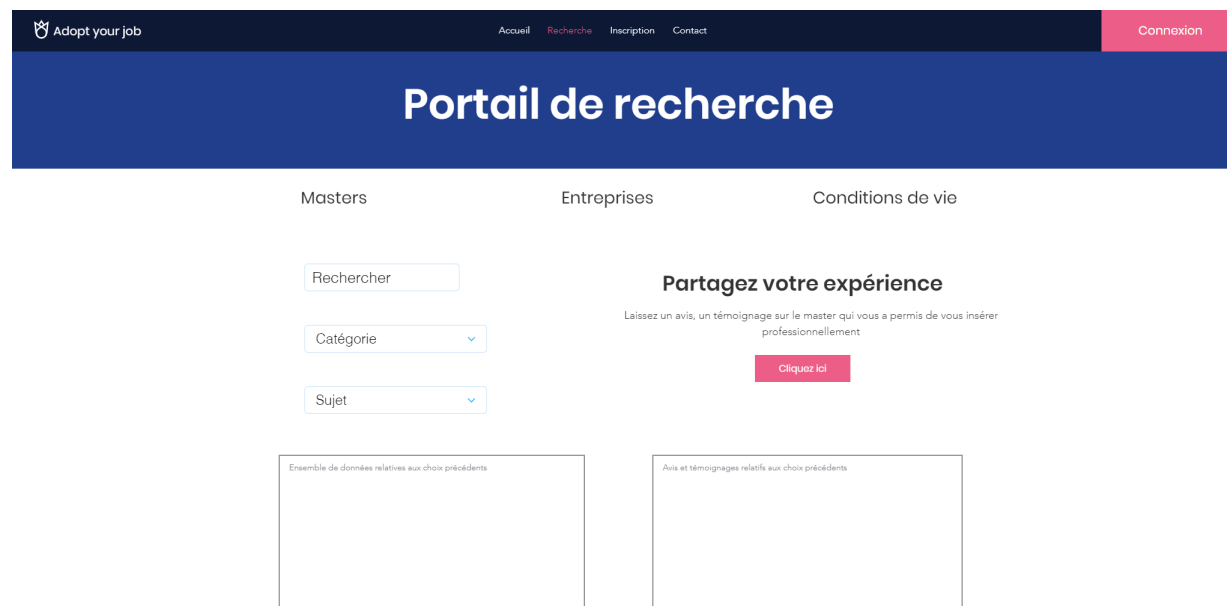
Adopt your job

Accueil Recherche Inscription Contact

Connexion

Portail de recherche

Masters

Entreprises

Conditions de vie

Rechercher

Catégorie

Sujet

Partagez votre expérience

Laissez un avis, un témoignage sur le master qui vous a permis de vous insérer professionnellement

Cliquez ici

Ensemble de données relatives aux choix précédents

Avis et témoignages relatifs aux choix précédents